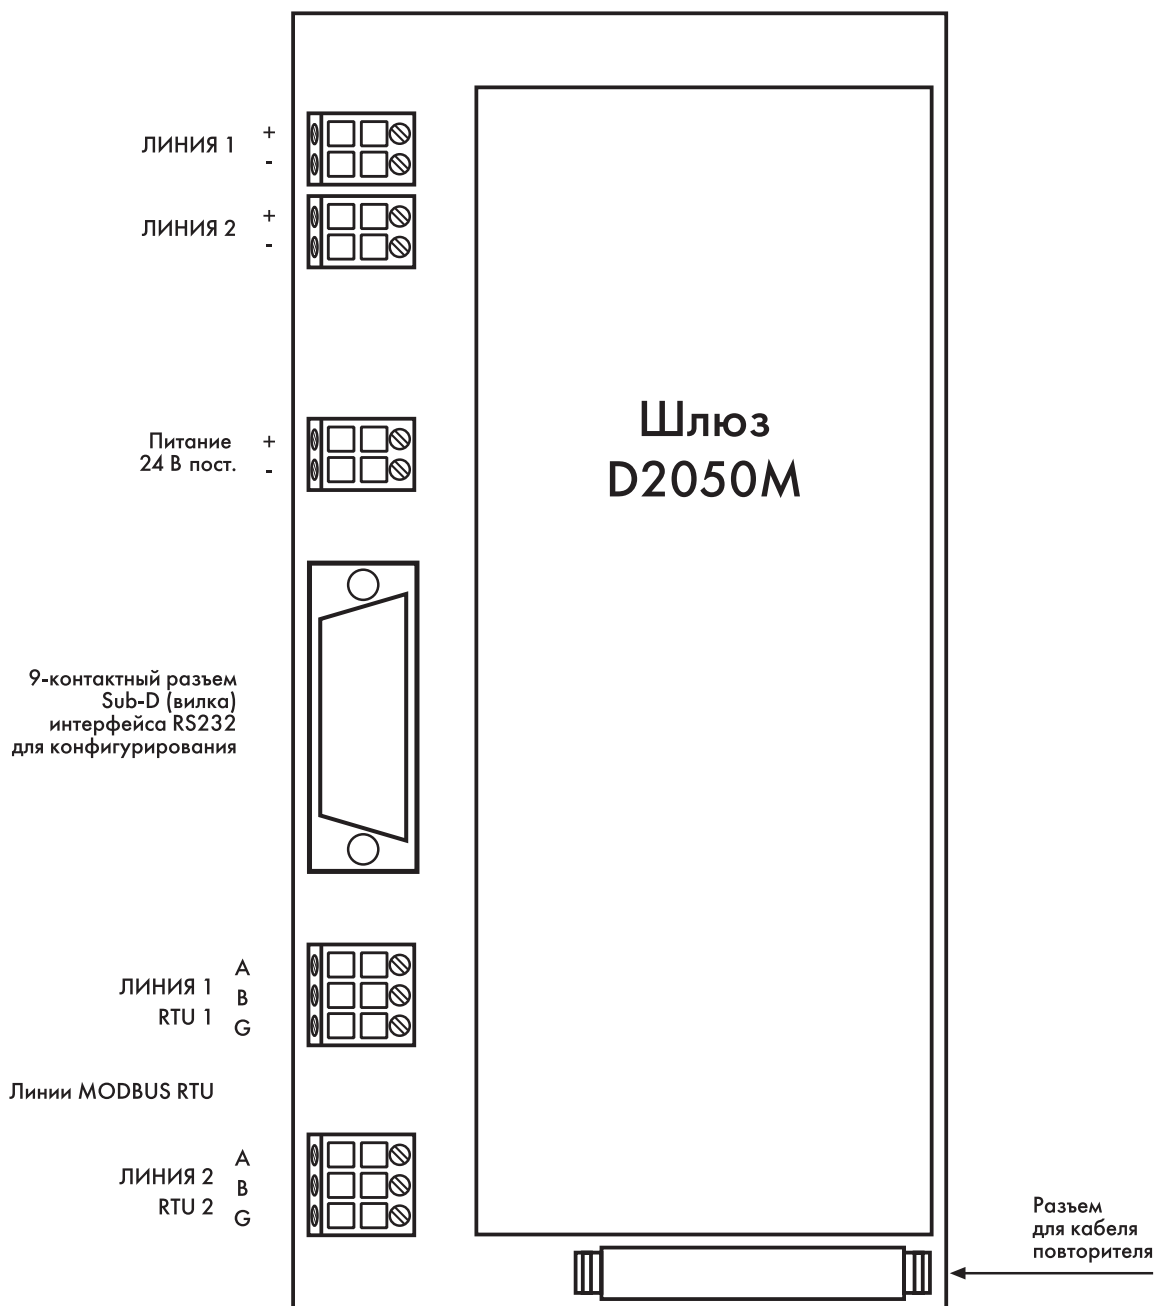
ЛИНИЯ 1 +
-

ЛИНИЯ 2 +
-

Шлюз
D2050M

Питание
24 В пост. +
-

9-контактный разъем
Sub-D (вилка)
интерфейса RS232
для конфигурирования

ЛИНИЯ 1
RTU 1 A
B
G

Линии MODBUS RTU

ЛИНИЯ 2
RTU 2 A
B
G

Разъем
для кабеля
повторителя